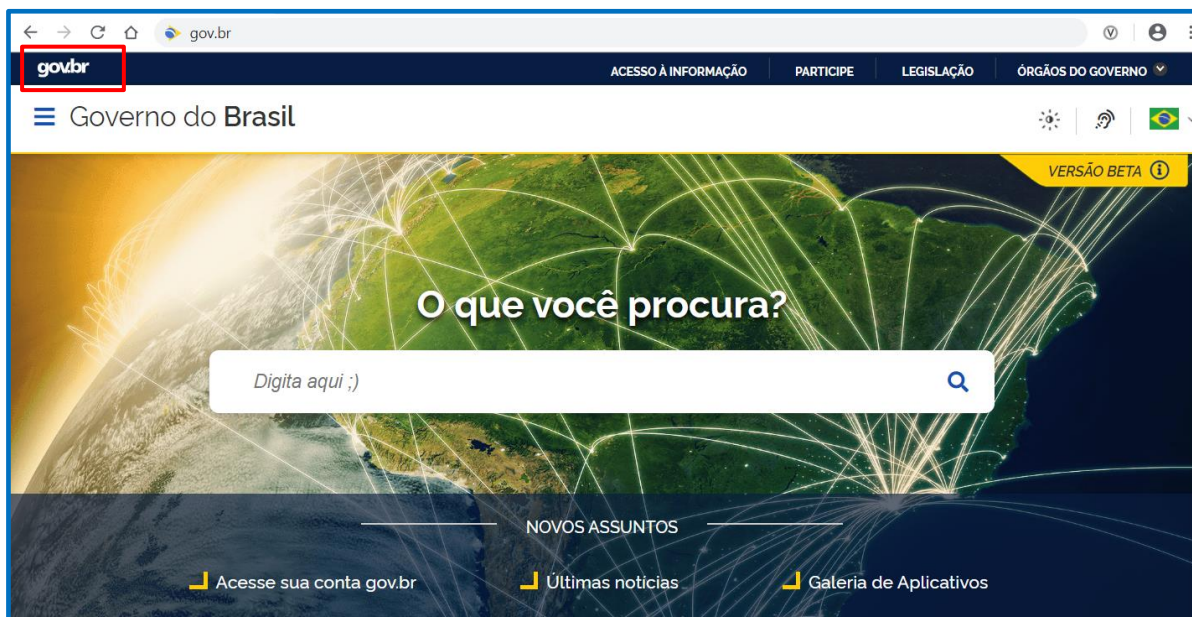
gov.br

gov.br

ACESSO À INFORMAÇÃO
PARTICIPE
LEGISLAÇÃO
ÓRGÃOS DO GOVERNO

Governo do Brasil

VERSÃO BETA

O que você procura?

Digita aqui ;)

NOVOS ASSUNTOS

Acesse sua conta gov.br
Últimas notícias
Galeria de Aplicativos